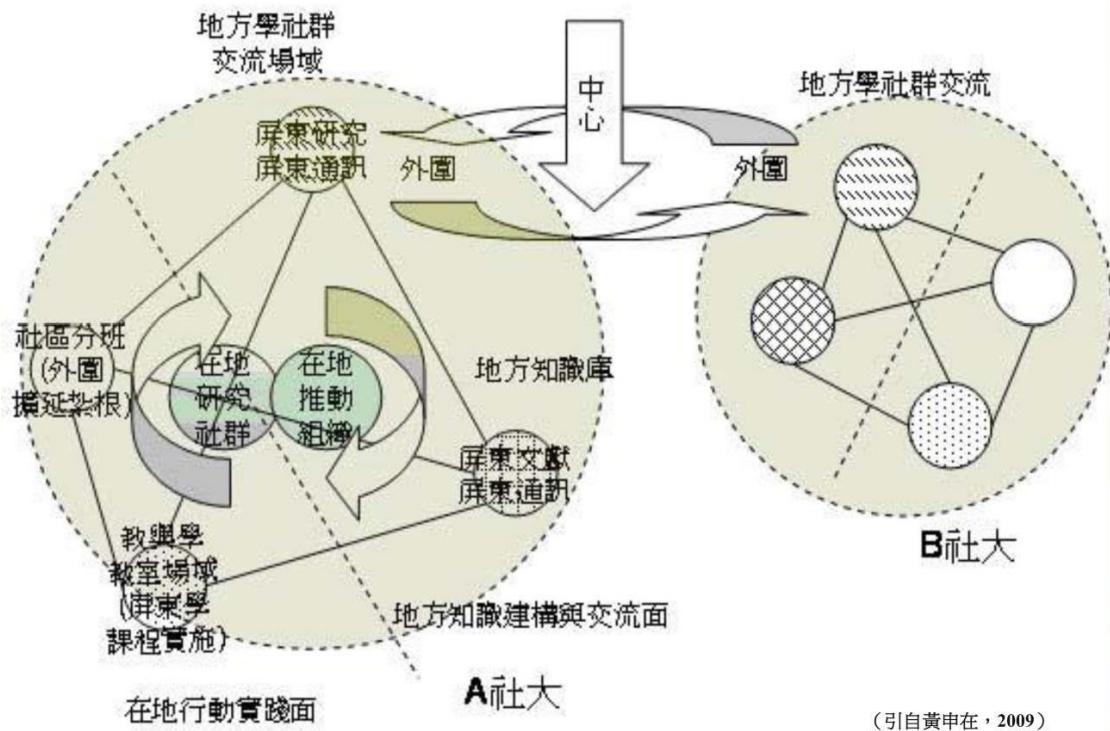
地方學社群
交流場域

中
心

地方學社群交流

屏東研究
屏東通訊

外圍

外圍

社區分班
(外圍
擴延紮根)

在地
研究
社群

在地
推動
組織

地方知識庫

屏東文獻
屏東通訊

教與學
教室場域
(屏東學
課程實施)

B社大

地方知識建構與交流面

在地行動實踐面

A社大

（引自黃申在，2009）